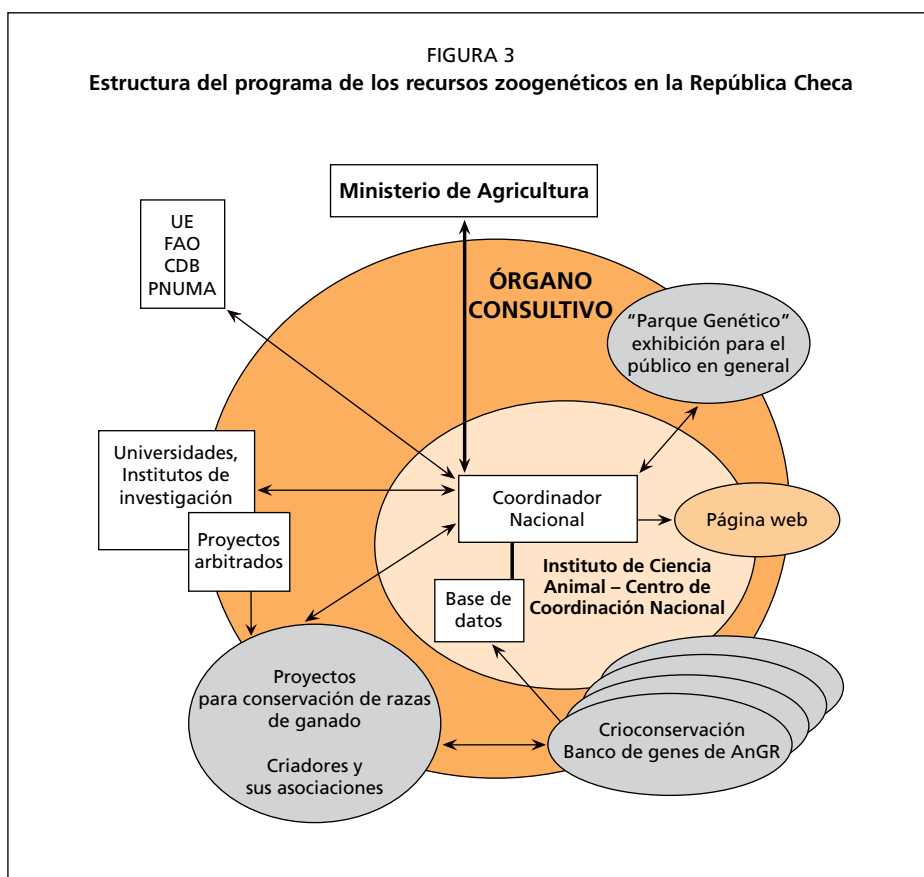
FIGURA 3
**Estructura del programa de los recursos zoogenéticos en la República Checa**

Ministerio de Agricultura

UE
FAO
CDB
PNUMA

ÓRGANO CONSULTIVO

"Parque Genético" exhibición para el público en general

Universidades, Institutos de investigación

Proyectos arbitrados

Coordinador Nacional

Página web

Instituto de Ciencia Animal – Centro de Coordinación Nacional

Base de datos

Proyectos para conservación de razas de ganado

Criadores y sus asociaciones

Crioconservación Banco de genes de AnGR